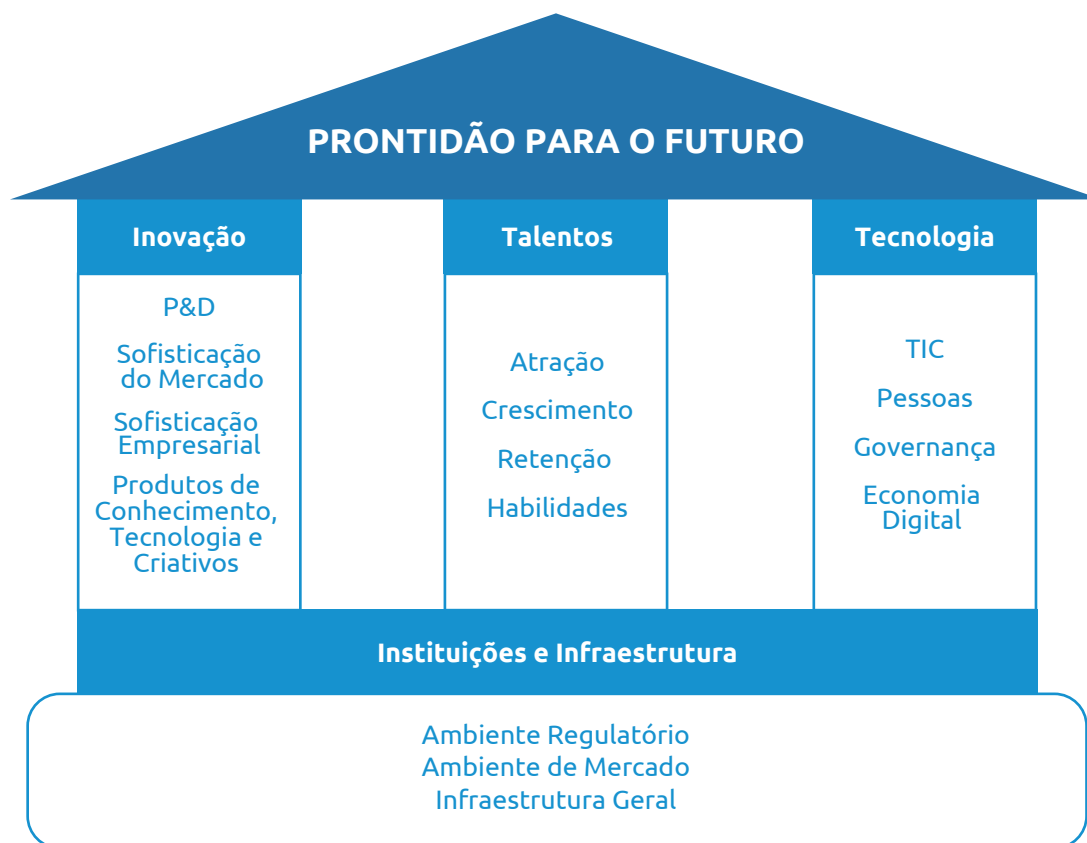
PRONTIDÃO PARA O FUTURO

Inovação

P&D

Sofisticação do Mercado

Sofisticação Empresarial

Produtos de Conhecimento, Tecnologia e Criativos

Talentos

Atração

Crescimento

Retenção

Habilidades

Tecnologia

TIC

Pessoas

Governança

Economia Digital

Instituições e Infraestrutura

Ambiente Regulatório
Ambiente de Mercado
Infraestrutura Geral